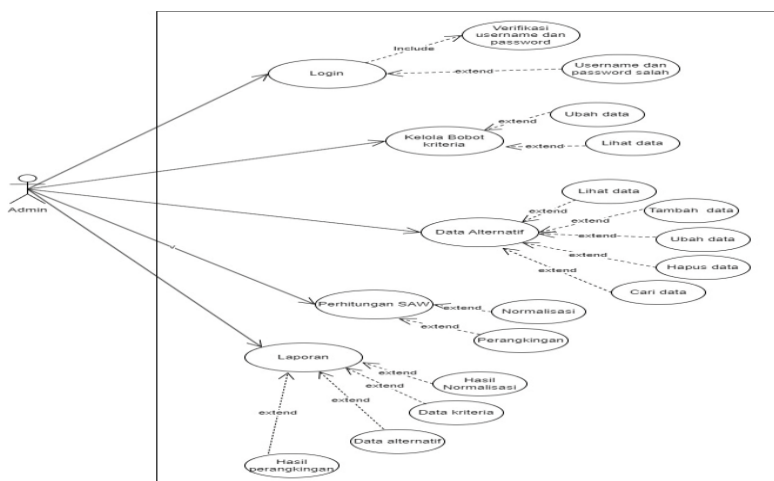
Admin

Login
include
Verifikasi username dan password
extend
Username dan password salah

Kelola Bobot kriteria
extend
Ubah data
extend
Lihat data

Data Alternatif
extend
Lihat data
extend
Tambah data
extend
Ubah data
extend
Hapus data
extend
Cari data

Perhitungan SAW
extend
Normalisasi
extend
Perangkingan

Laporan
extend
Hasil Normalisasi
extend
Data kriteria
extend
Data alternatif
extend
Hasil perangkingan